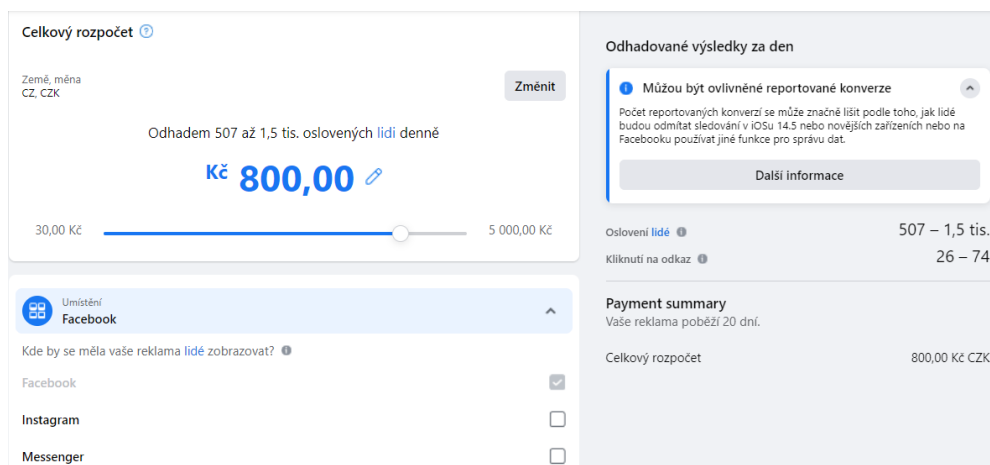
Celkový rozpočet

Země, měna
CZ, CZK

Změnit

Odhadem 507 až 1,5 tis. oslovených lidí denně

Kč 800,00

30,00 Kč

5 000,00 Kč

Umístění
Facebook

Kde by se měla vaše reklama lidé zobrazovat?

Facebook

Instagram

Messenger

Odhadované výsledky za den

Můžou být ovlivněné reportované konverze

Počet reportovaných konverzí se může značně lišit podle toho, jak lidé budou odmítat sledování v iOSu 14.5 nebo novějších zařízeních nebo na Facebooku používat jiné funkce pro správu dat.

Další informace

Oslovení lidé

507 – 1,5 tis.

Kliknutí na odkaz

26 – 74

Payment summary
Vaše reklama poběží 20 dní.

Celkový rozpočet

800,00 Kč CZK